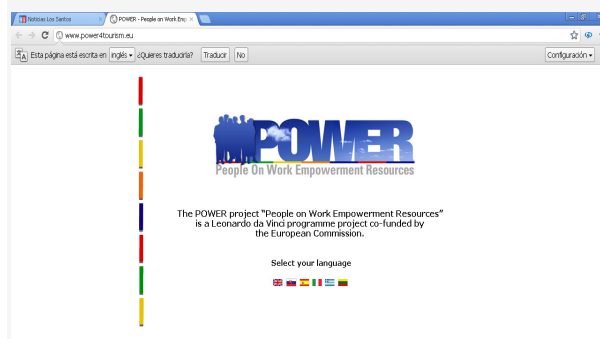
Noticias Los Santos
POWER - People on Work Emp
www.power4tourism.eu
Esta página está escrita en inglés ¿Quieres traducirla? Traducir No
Configuración

POWER
People On Work Empowerment Resources

The POWER project "People on Work Empowerment Resources" is a Leonardo da Vinci programme project co-funded by the European Commission.

Select your language